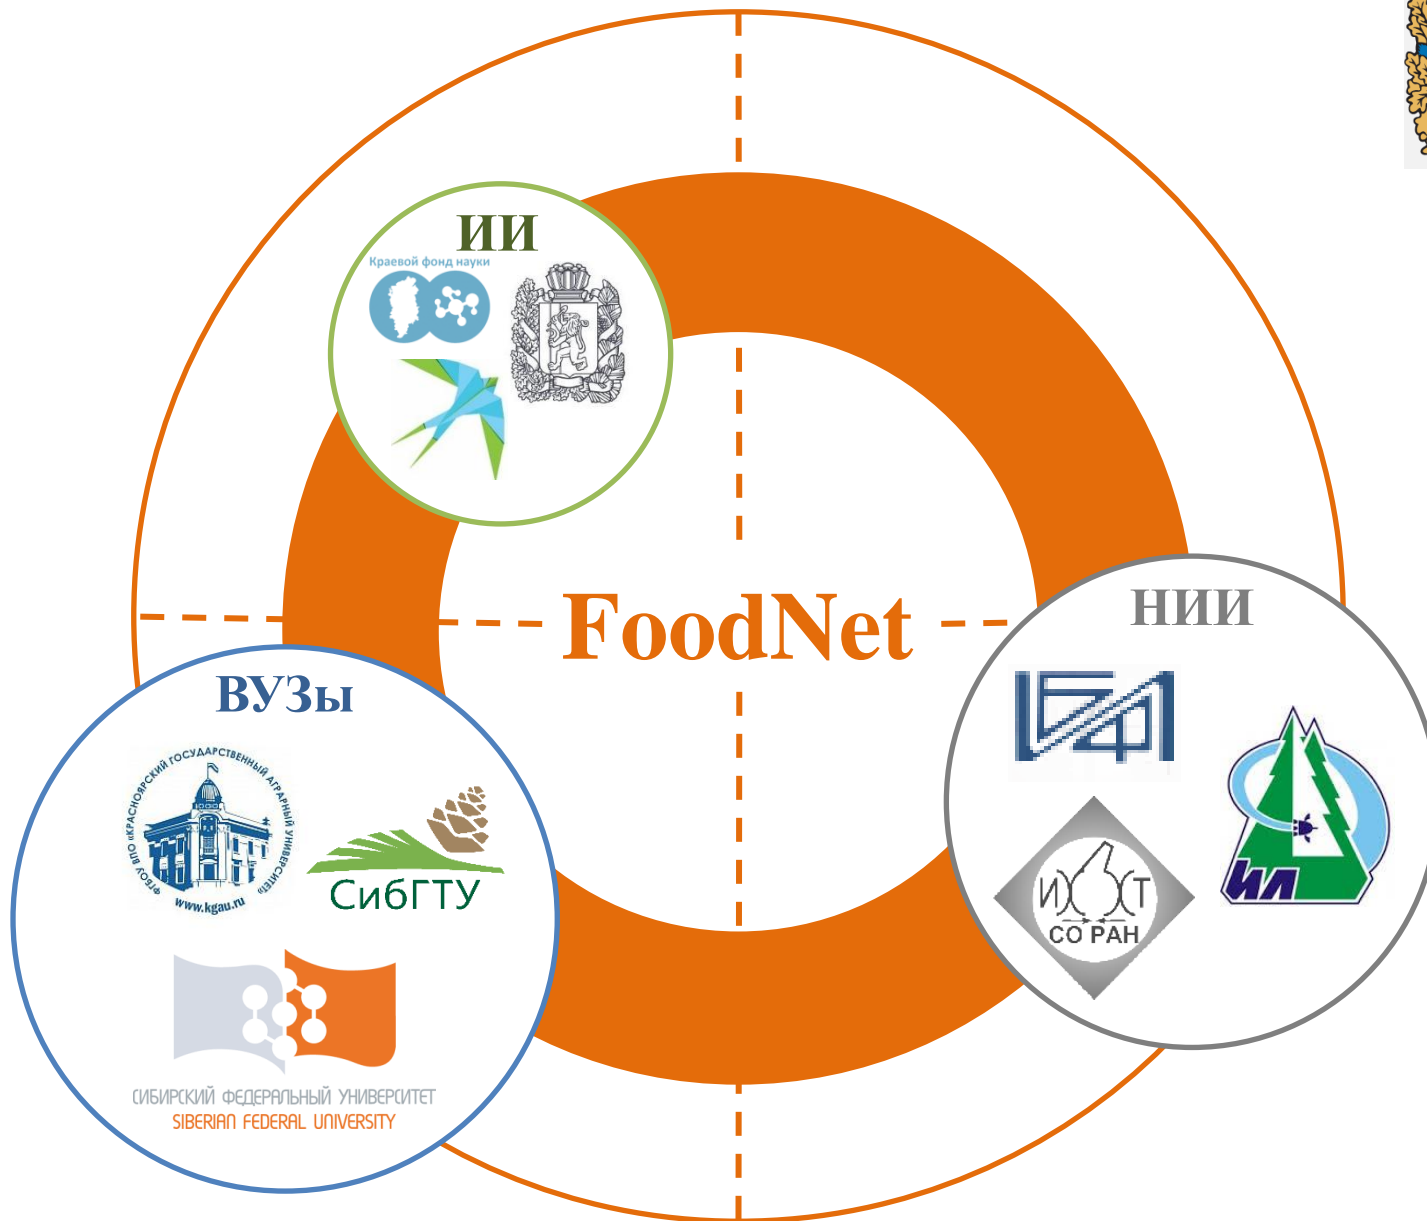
ИИ

Краевой фонд науки

FoodNet

НИИ

ВУЗы

ФГБОУ ВПО «КРАСНОЯРСКИЙ ГОСУДАРСТВЕННЫЙ АГРАРНЫЙ УНИВЕРСИТЕТ»

www.kgau.ru

СибГТУ

ИХХТ
СО РАН

ИЛ

СИБИРСКИЙ ФЕДЕРАЛЬНЫЙ УНИВЕРСИТЕТ
SIBERIAN FEDERAL UNIVERSITY